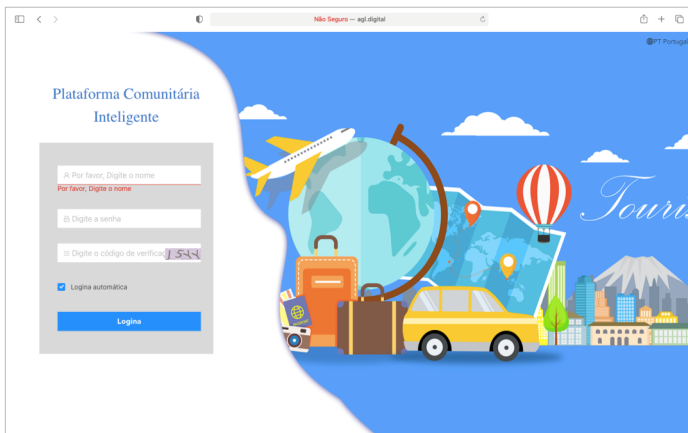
Não Seguro — agl.digital

PT Portugal

Plataforma Comunitária Inteligente

Por favor, Digite o nome

Por favor, Digite o nome

Digite a senha

Digite o código de verificaç

1544

Logina automática

Logina

Touris